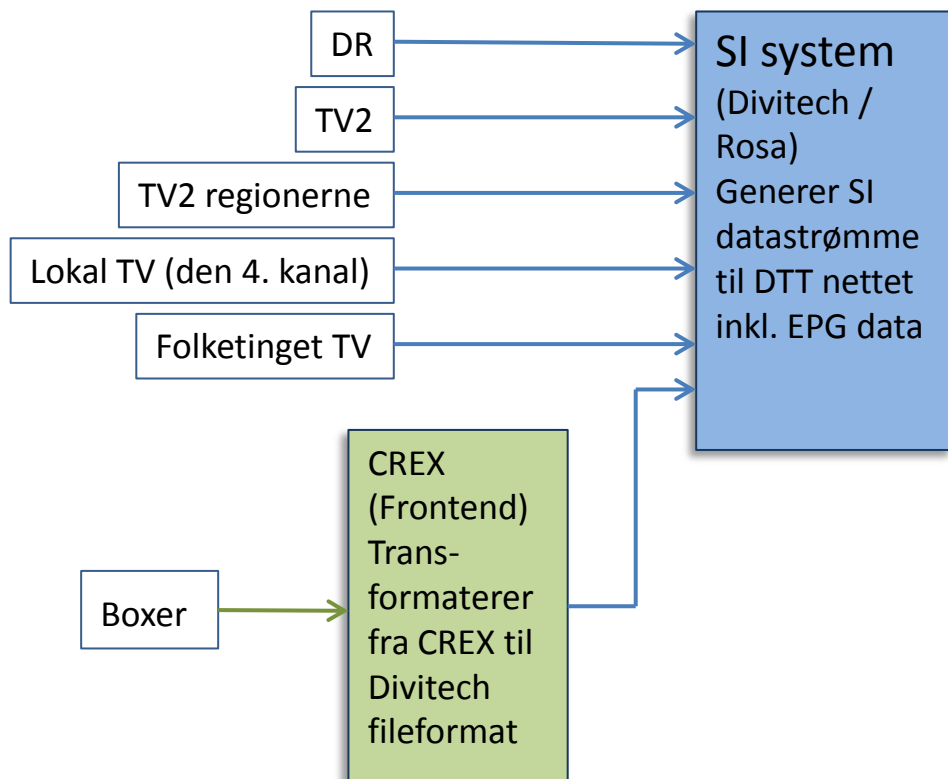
DR

TV2

TV2 regionerne

Lokal TV (den 4. kanal)

Folketinget TV

SI system
(Divitech / Rosa)
Generer SI datastrømme til DTT nettet inkl. EPG data

Boxer

CREX (Frontend) Transformaterer fra CREX til Divitech fileformat